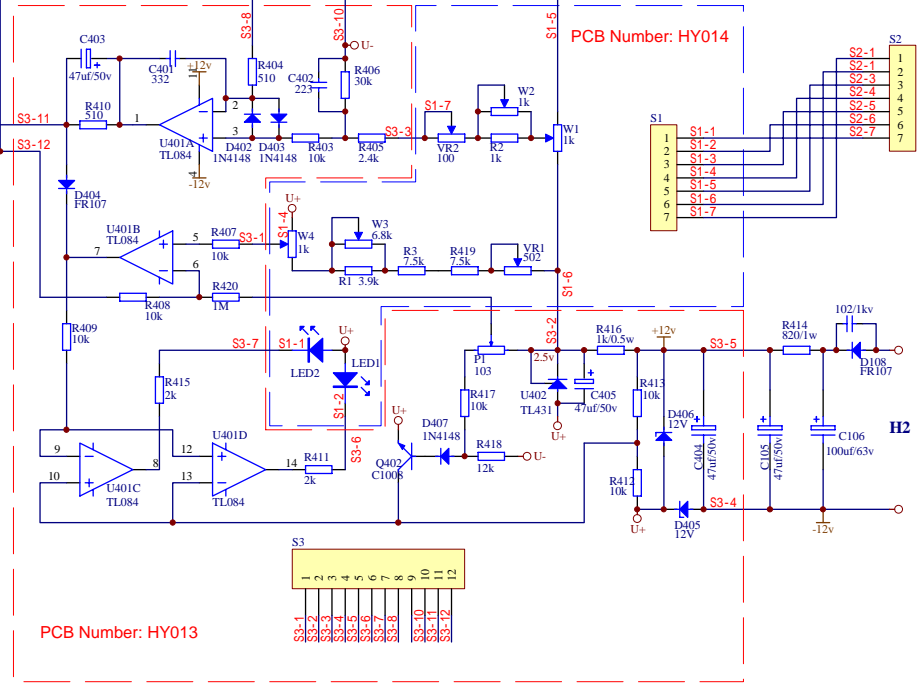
PCB Number: HY014

S3-8
S3-10
U-
S1-5
C403
47uf/50v
C401
332
+12v
R404
510
C402
223
R406
30k
S2
S2-1
S2-1
S2-3
S2-4
S2-5
S2-6
S2-7
1
2
3
4
5
6
7
R410
510
1
2
3
S3-11
S3-12
U401A
TL084
-12v
D402
1N4148
D403
1N4148
R403
10k
R405
2.4k
S3-3
S1-7
VR2
100
W2
1k
R2
1k
W1
1k
S1
1
2
3
4
5
6
7
S1-1
S1-2
S1-3
S1-4
S1-5
S1-6
S1-7
D404
FR107
U401B
TL084
7
5
6
R407
10k
S3-1
U+
S1-4
W4
1k
W3
6.8k
R1
3.9k
R3
7.5k
R419
7.5k
VR1
502
S1-6
R408
10k
R420
1M
R409
10k
S3-7
S1-1
U+
LED2
LED1
S1-2
S3-2
R416
1k/0.5w
+12v
S3-5
R414
820/1w
102/1kv
D108
FR107
PI
103
2.5v
U402
TL431
C405
47uf/50v
U+
R413
10k
D406
12V
C404
47uf/50v
C105
47uf/50v
C106
100uf/63v
H2
R415
2k
R417
10k
U+
D407
1N4148
R418
12k
U-
9
10
8
U401C
TL084
12
13
U401D
TL084
14
R411
2k
S3-6
Q402
C1008
R412
10k
U+
D405
12V
S3-4
-12v
S3
1 2 3 4 5 6 7 8 9 10 11 12
S3-1
S3-2
S3-3
S3-4
S3-5
S3-6
S3-7
S3-8
S3-10
S3-11
S3-12
PCB Number: HY013